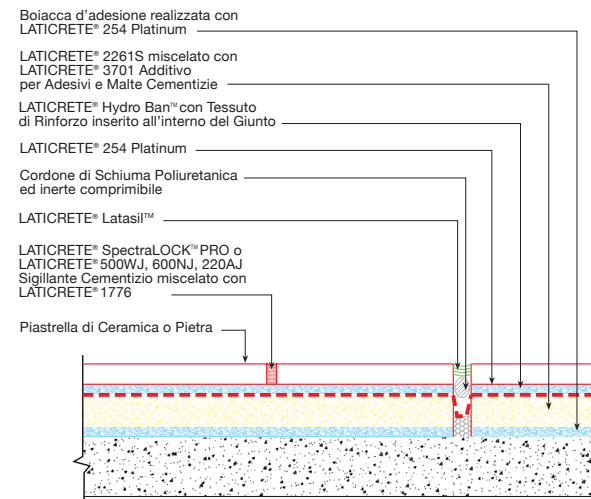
Boiacca d'adesione realizzata con LATICRETE® 254 Platinum

LATICRETE® 2261S miscelato con LATICRETE® 3701 Additivo per Adesivi e Malte Cementizie

LATICRETE® Hydro Ban™ con Tessuto di Rinforzo inserito all'interno del Giunto

LATICRETE® 254 Platinum

Cordone di Schiuma Poliuretanica ed inerte comprimibile

LATICRETE® Latasil™

LATICRETE® SpectraLOCK™ PRO o LATICRETE® 500WJ, 600NJ, 220AJ Sigillante Cementizio miscelato con LATICRETE® 1776

Piastrella di Ceramica o Pietra